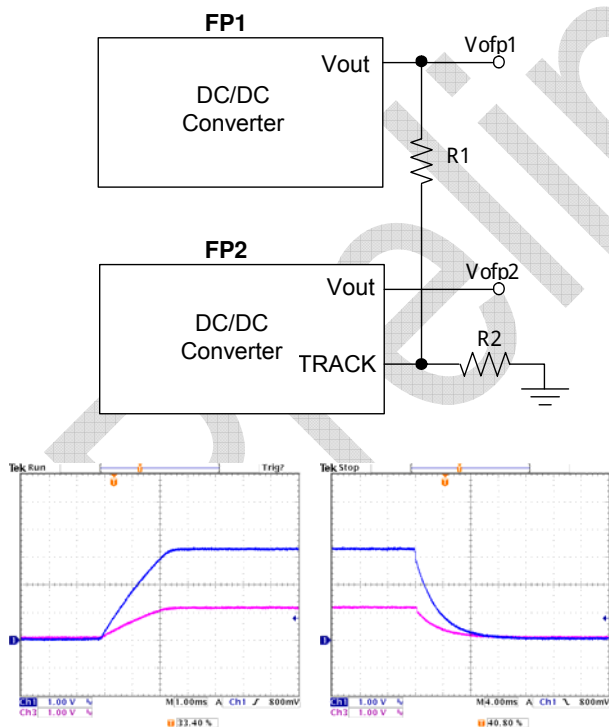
FP1

DC/DC Converter

Vout

Vofp1

R1

FP2

DC/DC Converter

Vout

TRACK

Vofp2

R2

Tek Run

Trig?

Ch1 1.00 V

Ch3 1.00 V

M 1.00ms A Ch1 ∫ 800mV

33.40 %

Tek Stop

Ch1 1.00 V

Ch3 1.00 V

M 4.00ms A Ch1 ∖ 800mV

40.80 %